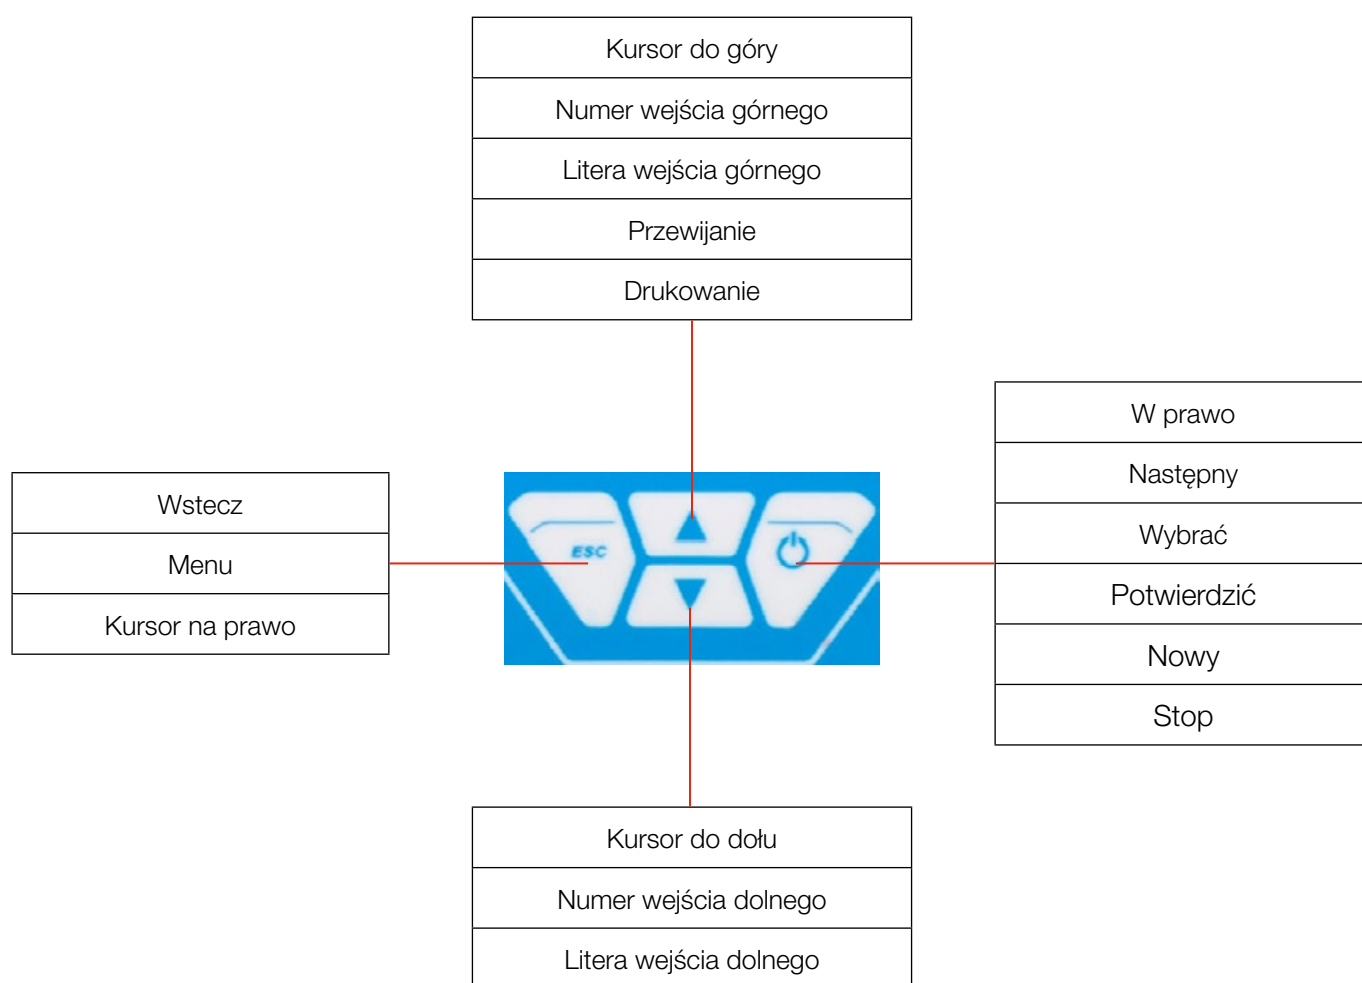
Kursor do góry

Numer wejścia górnego

Litera wejścia górnego

Przewijanie

Drukowanie

Wstecz

Menu

Kursor na prawo

ESC

W prawo

Następny

Wybrać

Potwierdzić

Nowy

Stop

Kursor do dołu

Numer wejścia dolnego

Litera wejścia dolnego